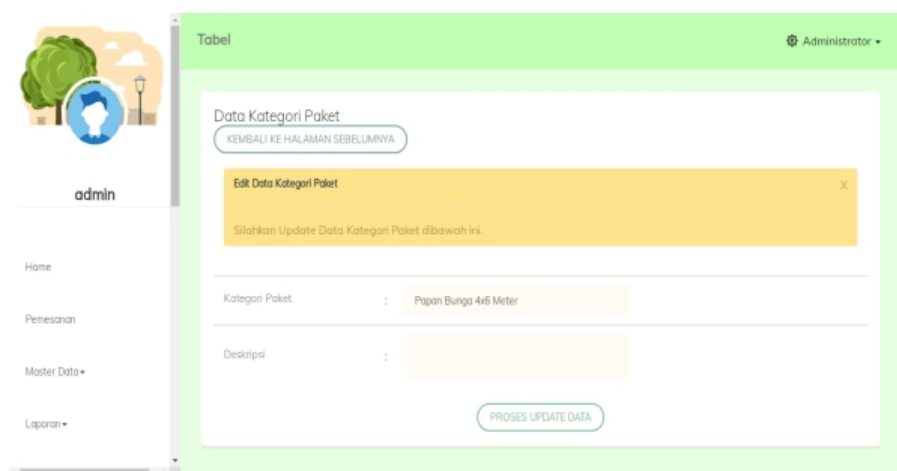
admin

Home

Pemesanan

Master Data ▾

Laporan ▾

Tabel

Administrator ▾

Data Kategori Paket

KEMBALI KE HALAMAN SEBELUMNYA

Edit Data Kategori Paket

x

Silahkan Update Data Kategori Paket dibawah ini.

| Kategori Paket | : | Papan Bunga 4x6 Meter |
|---|---|---|
| Deskripsi | : | |

PROSES UPDATE DATA